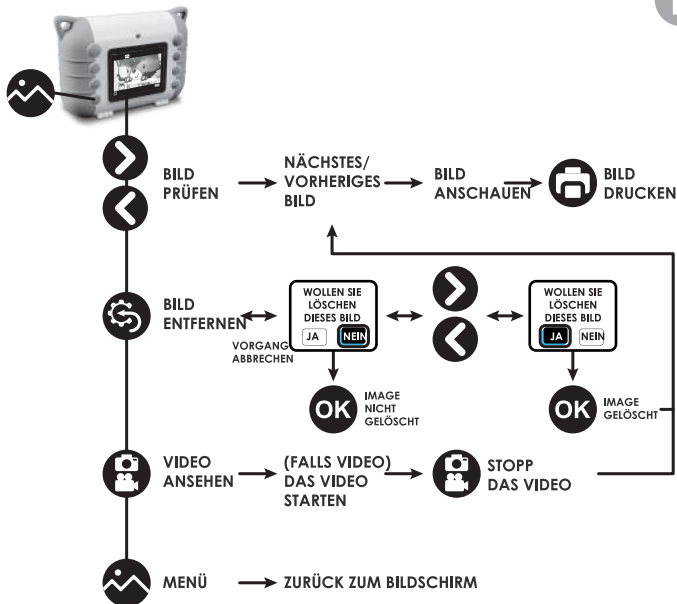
BILD PRÜFEN

NÄCHSTES/ VORHERIGES BILD

BILD ANSCHAUEN

BILD DRUCKEN

BILD ENTFERNEN

WOLLEN SIE LÖSCHEN DIESES BILD

JA

NEIN

VORGANG ABBRECHEN

WOLLEN SIE LÖSCHEN DIESES BILD

JA

NEIN

OK

IMAGE NICHT GELÖSCHT

OK

IMAGE GELÖSCHT

VIDEO ANSEHEN

(FALLS VIDEO) DAS VIDEO STARTEN

STOPP DAS VIDEO

MENÜ

ZURÜCK ZUM BILDSCHIRM